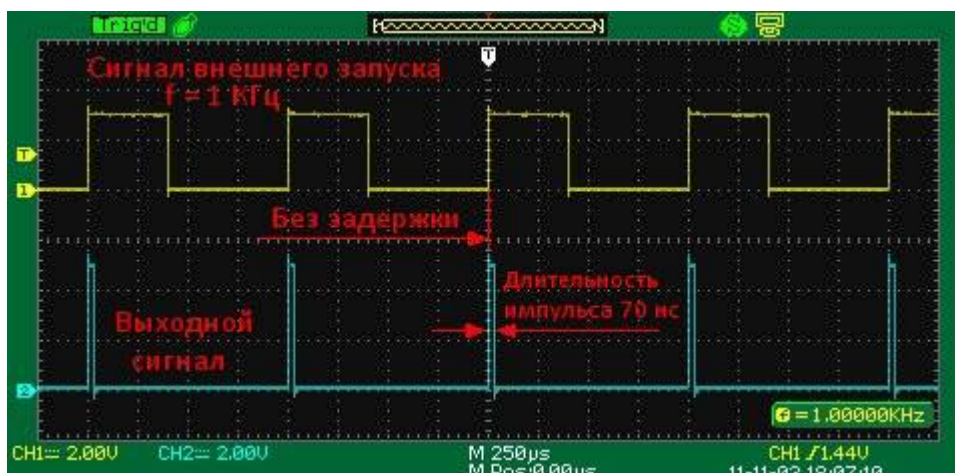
Trig'd

T

Сигнал внешнего запуска
f = 1 КГц

T
1

Без задержки

Длительность
импульса 70 нс

Выходной
сигнал

2

f = 1.00000KHz

CH1⎓ 2.00V CH2⎓ 2.00V M 250µs
M Pos:0.00µs CH1 ∫ 1.44V
11-11-03 18:07:10